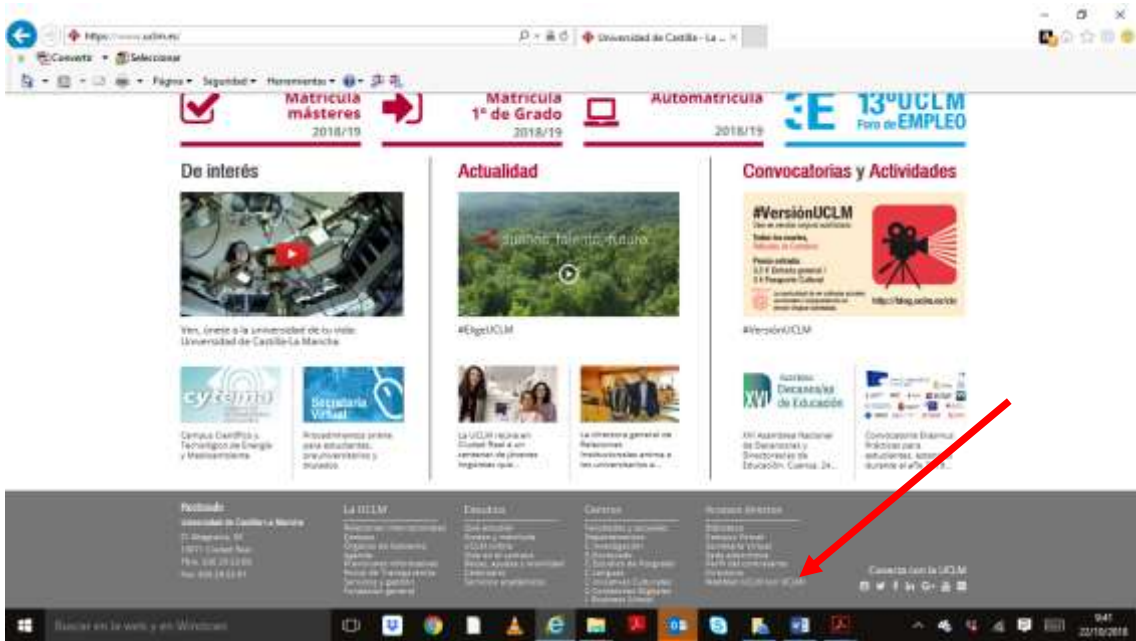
https://www.uclm.es/

Universidad de Castilla - La ...

Convertir Seleccionar

Página Seguridad Herramientas

Matrícula másteres 2018/19

Matrícula 1º de Grado 2018/19

Automatrícula 2018/19

13º UCLM Foro de EMPLEO

De interés

Ven, únete a la universidad de tu vida: Universidad de Castilla-La Mancha

Actualidad

sueños talento futuro

#EligeUCLM

Convocatorias y Actividades

#VersiónUCLM

http://blog.uclm.es/vle

#VersiónUCLM

cytema

Campus Científico y Tecnológico de Energía y Medioambiente

Secretaría Virtual

Procedimientos online para estudiantes, preuniversitarios y titulados

La UCLM reúne en Ciudad Real a un centenar de jóvenes líderes ...

La directora general de Relaciones Institucionales anima a los universitarios a...

XVI Asamblea Decanos/as de Educación

XVI Asamblea Nacional de Decanos/as y Directores/as de Educación. Cuenca, 24...

Convocatoria Erasmus Prácticas para estudiantes, durante el año...

Rectorado
Universidad de Castilla-La Mancha

La UCLM

Estudios

Centros

Accesos directos

Conecta con la UCLM

Buscar en la web y en Windows

9:41
22/10/2018